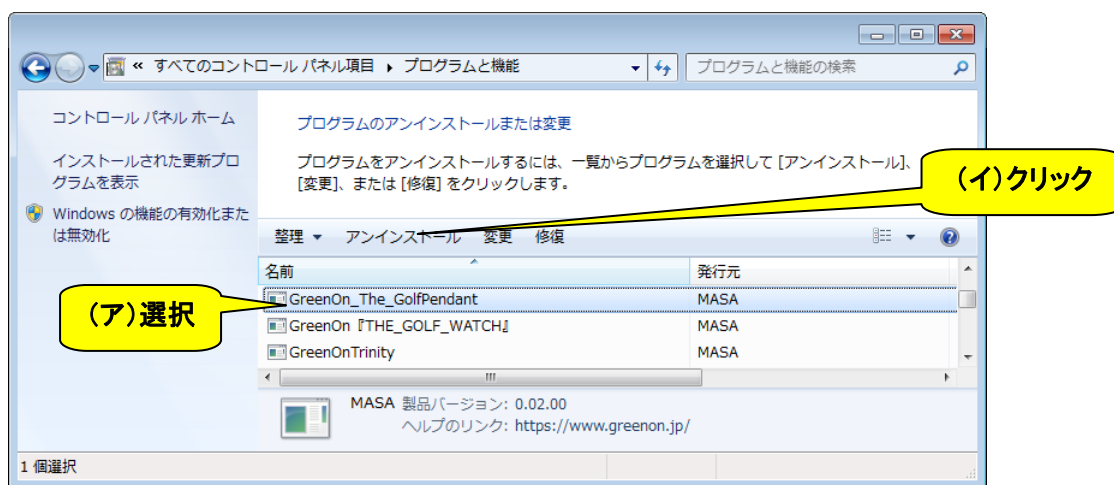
« すべてのコントロール パネル項目 ▸ プログラムと機能

プログラムと機能の検索

コントロール パネル ホーム

インストールされた更新プログラムを表示

Windows の機能の有効化または無効化

プログラムのアンインストールまたは変更

プログラムをアンインストールするには、一覧からプログラムを選択して [アンインストール]、[変更]、または [修復] をクリックします。

(イ)クリック

整理 ▾　アンインストール　変更　修復

| 名前 | 発行元 |
|---|---|
| GreenOn_The_GolfPendant | MASA |
| GreenOn『THE_GOLF_WATCH』 | MASA |
| GreenOnTrinity | MASA |

(ア)選択

MASA 製品バージョン: 0.02.00
ヘルプのリンク: https://www.greenon.jp/

1 個選択